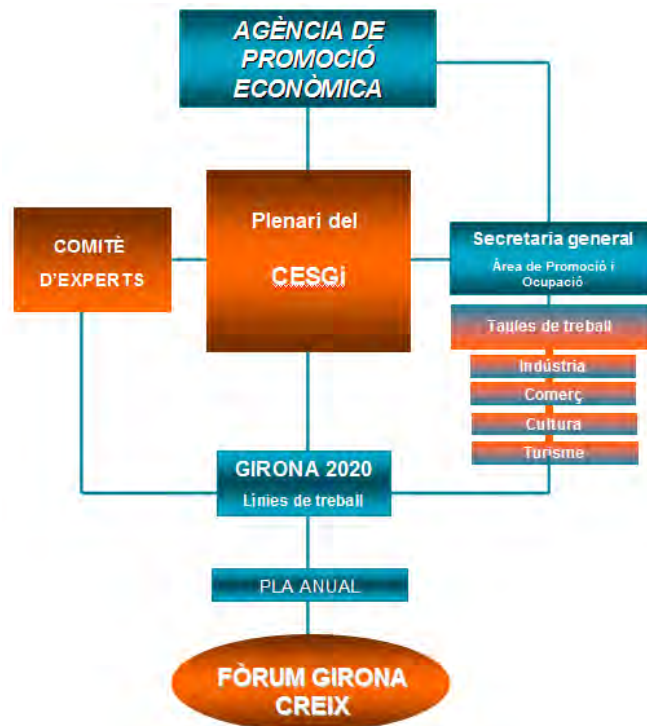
AGÈNCIA DE PROMOCIÓ ECONÒMICA

COMITÈ D'EXPERTS

Plenari del CESGi

Secretaria general
Àrea de Promoció i Ocupació

Taules de treball

Indústria

Comerç

Cultura

Turisme

GIRONA 2020
Línies de treball

PLA ANUAL

FÒRUM GIRONA CREIX